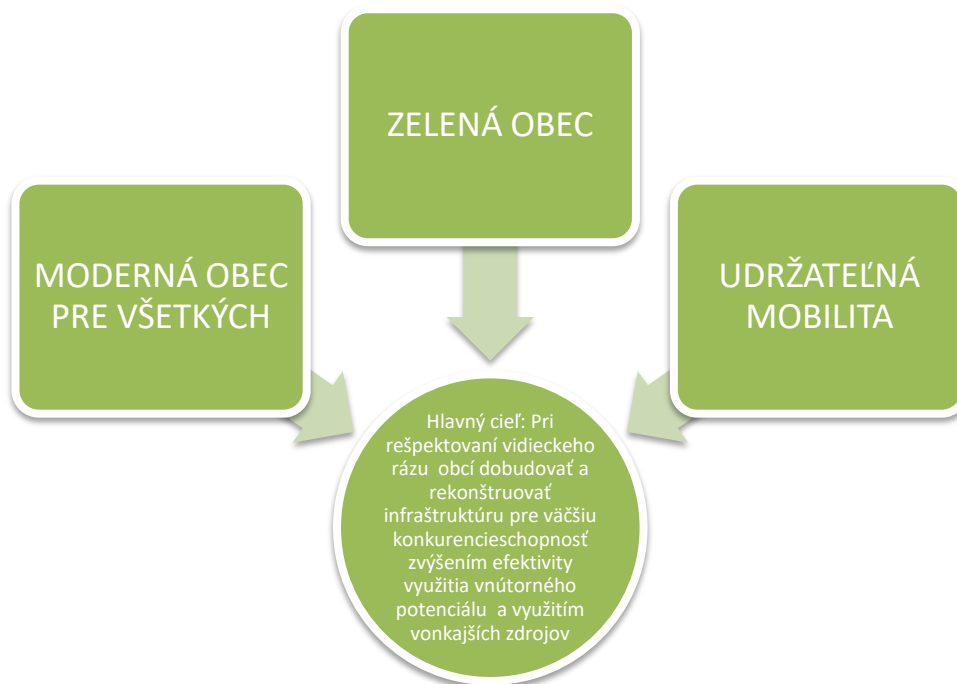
ZELENÁ OBEC

MODERNÁ OBEC PRE VŠETKÝCH

UDRŽATEĽNÁ MOBILITA

Hlavný cieľ: Pri rešpektovaní vidieckeho rázu obcí dobudovať a rekonštruovať infraštruktúru pre väčšiu konkurencieschopnosť zvýšením efektivity využitia vnútorného potenciálu a využitím vonkajších zdrojov